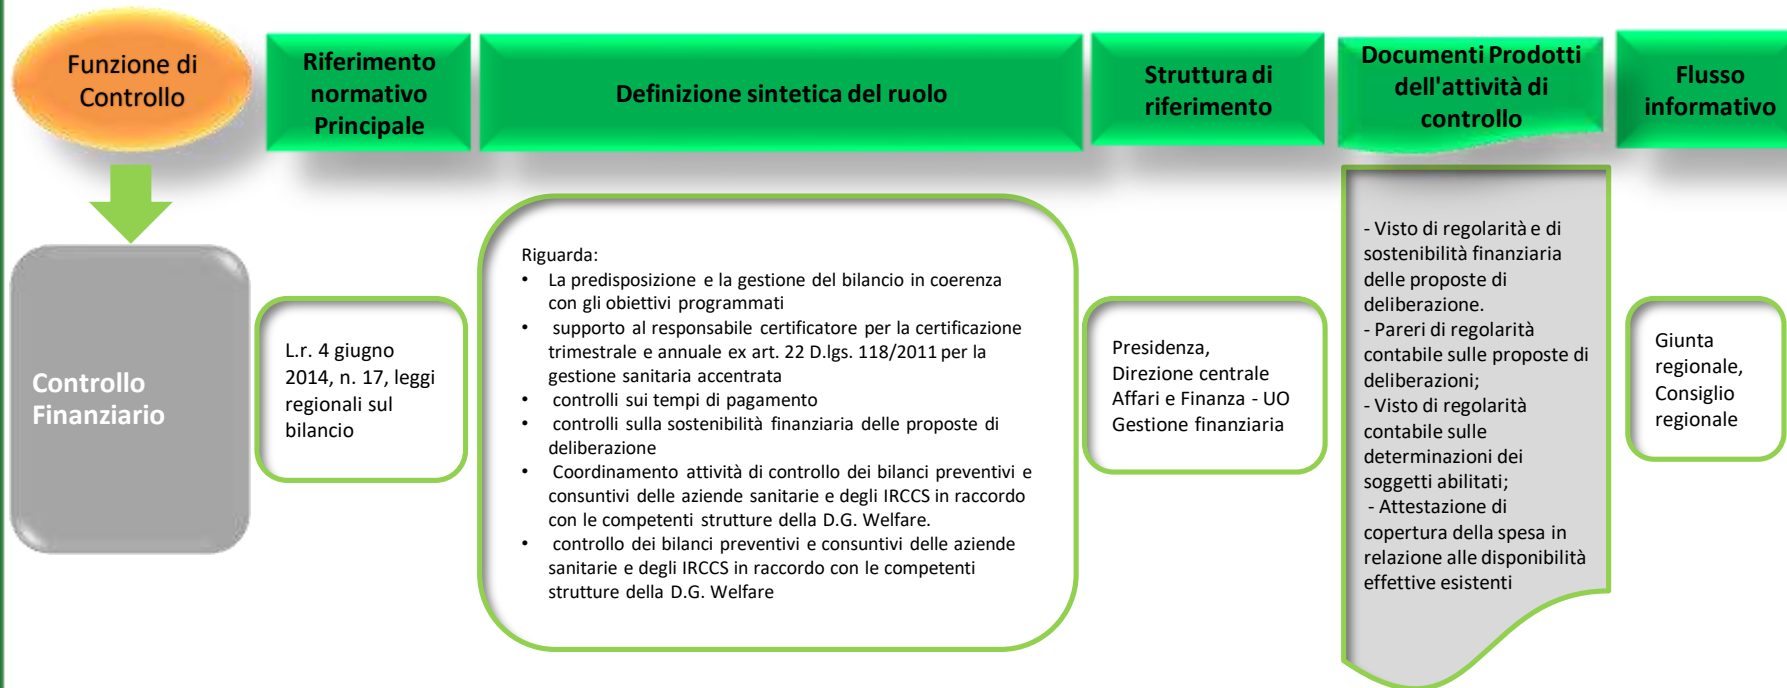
Funzione di Controllo

Riferimento normativo Principale

Definizione sintetica del ruolo

Struttura di riferimento

Documenti Prodotti dell'attività di controllo

Flusso informativo

Controllo Finanziario

L.r. 4 giugno 2014, n. 17, leggi regionali sul bilancio

Riguarda:
- La predisposizione e la gestione del bilancio in coerenza con gli obiettivi programmati
- supporto al responsabile certificatore per la certificazione trimestrale e annuale ex art. 22 D.lgs. 118/2011 per la gestione sanitaria accentrata
- controlli sui tempi di pagamento
- controlli sulla sostenibilità finanziaria delle proposte di deliberazione
- Coordinamento attività di controllo dei bilanci preventivi e consuntivi delle aziende sanitarie e degli IRCCS in raccordo con le competenti strutture della D.G. Welfare.
- controllo dei bilanci preventivi e consuntivi delle aziende sanitarie e degli IRCCS in raccordo con le competenti strutture della D.G. Welfare

Presidenza, Direzione centrale Affari e Finanza - UO Gestione finanziaria

- Visto di regolarità e di sostenibilità finanziaria delle proposte di deliberazione.
- Pareri di regolarità contabile sulle proposte di deliberazioni;
- Visto di regolarità contabile sulle determinazioni dei soggetti abilitati;
- Attestazione di copertura della spesa in relazione alle disponibilità effettive esistenti

Giunta regionale, Consiglio regionale